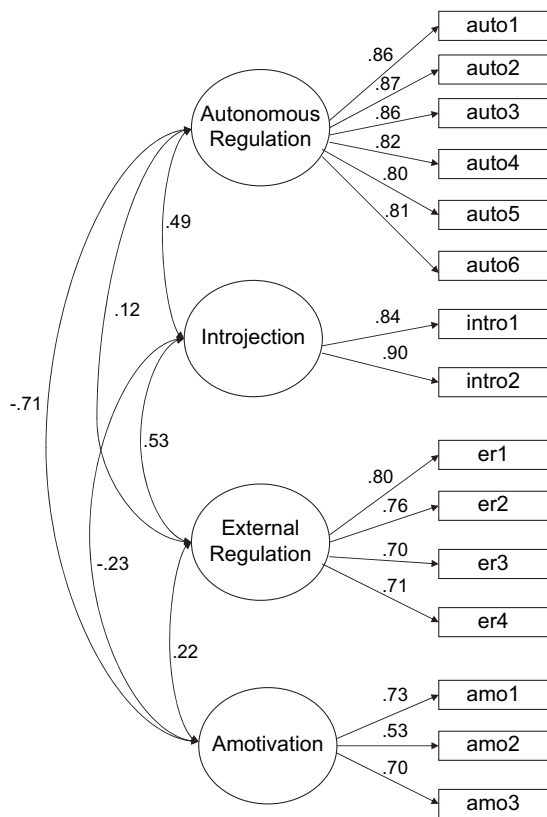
Autonomous Regulation

.86
.87
.86
.82
.80
.81

auto1
auto2
auto3
auto4
auto5
auto6

.49

.12

Introjection

.84
.90

intro1
intro2

-.71

.53

External Regulation

.80
.76
.70
.71

er1
er2
er3
er4

-.23

.22

Amotivation

.73
.53
.70

amo1
amo2
amo3